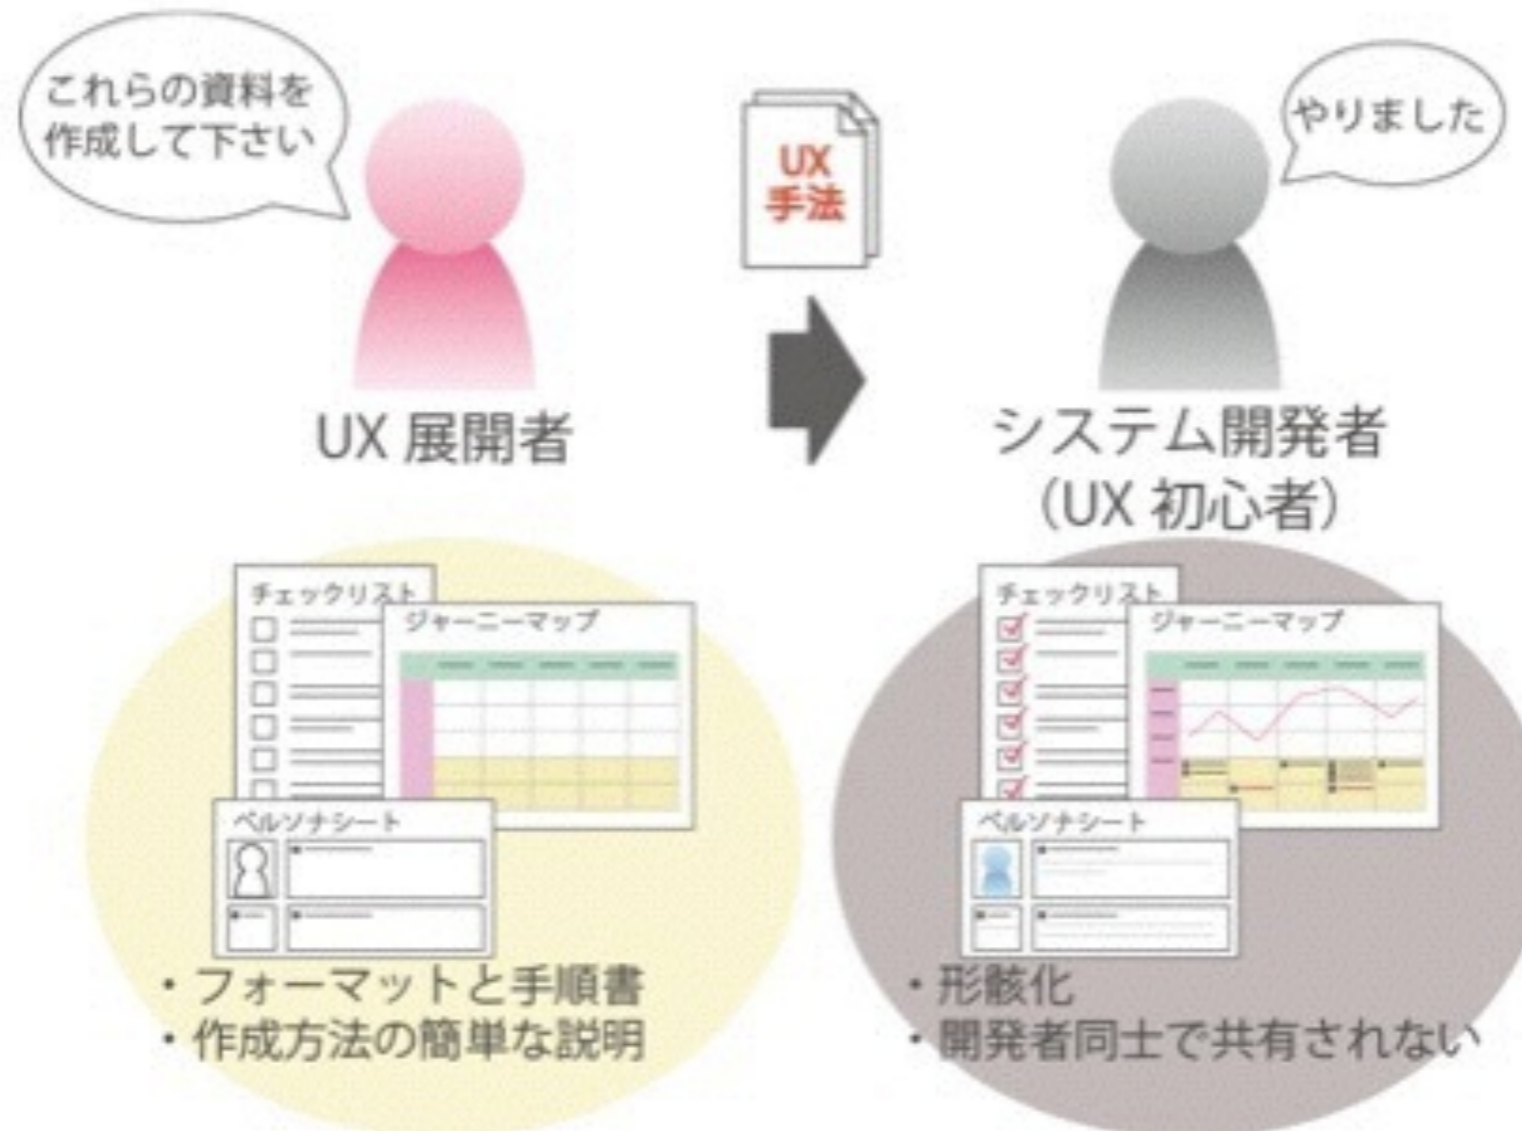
これらの資料を作成して下さい

UX 手法

やりました

UX 展開者

システム開発者 (UX 初心者)

チェックリスト

ジャーニーマップ

ペルソナシート

・フォーマットと手順書
・作成方法の簡単な説明

チェックリスト

ジャーニーマップ

ペルソナシート

・形骸化
・開発者同士で共有されない